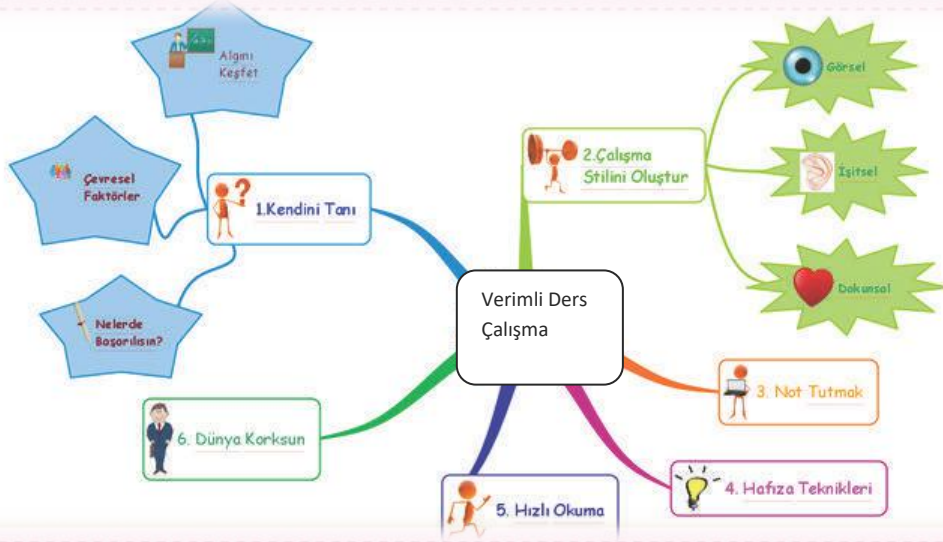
Algını Keşfet

Çevresel Faktörler

1.Kendini Tanı

Nelerde Başarılısın?

2.Çalışma Stilini Oluştur

Görsel

İşitsel

Dokunsal

Verimli Ders Çalışma

3. Not Tutmak

6. Dünya Korksun

4. Hafıza Teknikleri

5. Hızlı Okuma